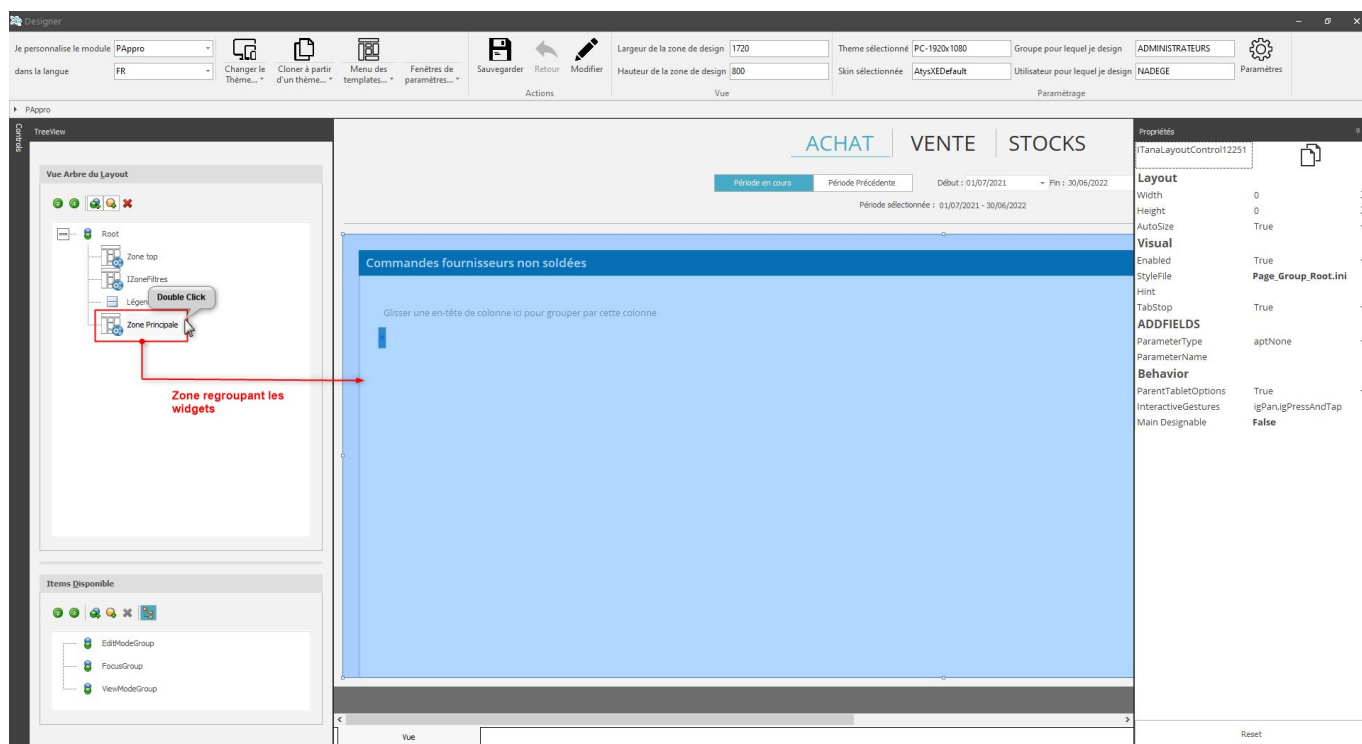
Designer

Je personnalise le module PAppro
dans la langue FR

Changer le Thème...
Cloner à partir d'un thème...
Menu des templates...
Fenêtres de paramètres...

Sauvegarder
Retour
Modifier
Actions

Largeur de la zone de design 1720
Hauteur de la zone de design 800
Vue

Theme sélectionné PC-1920x1080
Skin sélectionnée AtysXEDefault
Groupe pour lequel je design ADMINISTRATEURS
Utilisateur pour lequel je design NADEGE
Paramétrage
Paramètres

PAppro

Controls
TreeView

Vue Arbre du Layout

Root
Zone top
lZoneFiltres
Légen
Double Click
Zone Principale

Zone regroupant les widgets

Items Disponible

EditModeGroup
FocusGroup
ViewModeGroup

ACHAT | VENTE | STOCKS

Période en cours
Période Précédente
Début : 01/07/2021
Fin : 30/06/2022
Période sélectionnée : 01/07/2021 - 30/06/2022

Commandes fournisseurs non soldées

Glisser une en-tête de colonne ici pour grouper par cette colonne

Vue

Propriétés
lTanaLayoutControl12251

Layout
Width 0
Height 0
AutoSize True
Visual
Enabled True
StyleFile Page_Group_Root.ini
Hint
TabStop True
ADDFIELDS
ParameterType aptNone
ParameterName
Behavior
ParentTabletOptions True
InteractiveGestures igPan,igPressAndTap
Main Designable False

Reset